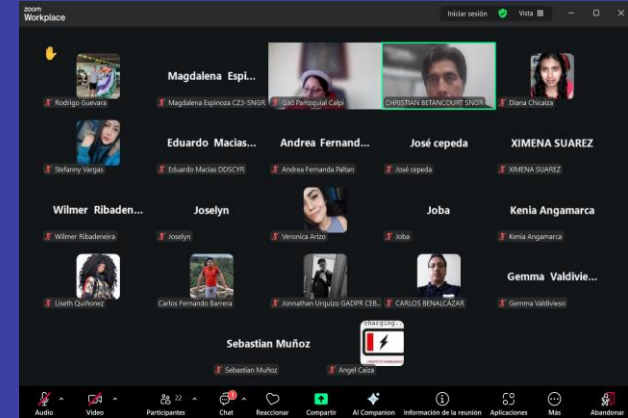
zoom
Workplace

Iniciar sesión Vista

Rodrigo Guevara

Magdalena Espi...
Magdalena Espinoza CZ3-SNGR

Gad Parroquial Calpi

CHRISTIAN BETANCOURT SNGR

Diana Chicaiza

Stefanny Vargas

Eduardo Macias...
Eduardo Macias DDSCYR

Andrea Fernand...
Andrea Fernanda Paltan

José cepeda
José cepeda

XIMENA SUAREZ
XIMENA SUAREZ

Wilmer Ribaden...
Wilmer Ribadeneira

Joselyn
Joselyn

Veronica Arizo

Joba
Joba

Kenia Angamarca
Kenia Angamarca

Liseth Quiñonez

Carlos Fernando Barrera

Jonnathan Urquizo GADPR CEB...

CARLOS BENALCAZAR

Gemma Valdivie...
Gemma Valdivieso

Sebastian Muñoz
Sebastian Muñoz

charging...
Angel Caiza

Audio
Video
22
Participantes
1
Chat
Reaccionar
Compartir
AI Companion
Información de la reunión
Aplicaciones
Más
Abandonar